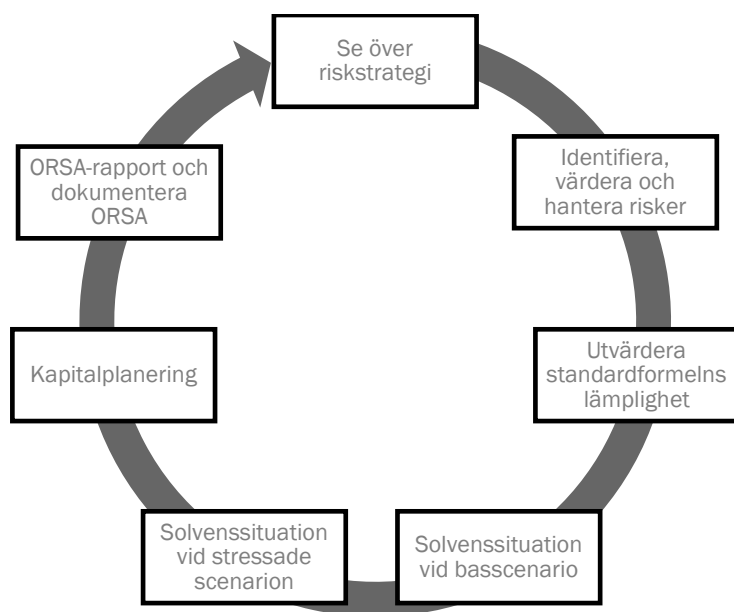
Se över riskstrategi

Identifiera, värdera och hantera risker

Utvärdera standardformelns lämplighet

Solvenssituation vid basscenario

Solvenssituation vid stressade scenarion

Kapitalplanering

ORSA-rapport och dokumentera ORSA